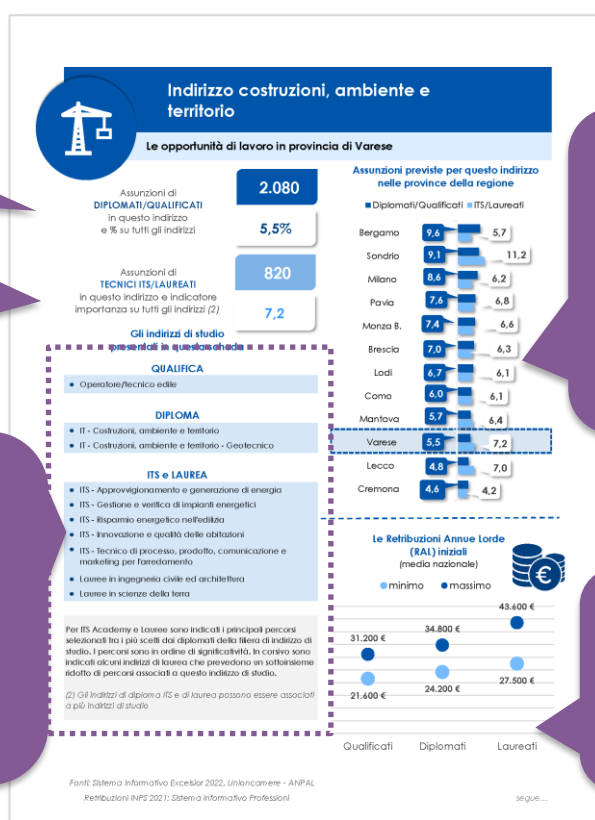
Indirizzo costruzioni, ambiente e territorio

Le opportunità di lavoro in provincia di Varese

Assunzioni di DIPLOMATI/QUALIFICATI in questo indirizzo e % su tutti gli indirizzi

2.080

5,5%

Assunzioni di TECNICI ITS/LAUREATI in questo indirizzo e indicatore importanza su tutti gli indirizzi (2)

820

7,2

Gli indirizzi di studio presentati in questa scheda

QUALIFICA

- Operatore/tecnico edile

DIPLOMA

- IT - Costruzioni, ambiente e territorio
- IT - Costruzioni, ambiente e territorio - Geotecnico

ITS e LAUREA

- ITS - Approvvigionamento e generazione di energia
- ITS - Gestione e verifica di impianti energetici
- ITS - Risparmio energetico nell'edilizia
- ITS - Innovazione e qualità delle abitazioni
- ITS - Tecnico di processo, prodotto, comunicazione e marketing per l'arredamento
- Lauree in ingegneria civile ed architettura
- Lauree in scienze della terra

Per ITS Academy e Lauree sono indicati i principali percorsi selezionati tra i più scelti dai diplomati della filiera di indirizzo di studio. I percorsi sono in ordine di significatività. In corsivo sono indicati alcuni indirizzi di laurea che prevedono un sottoinsieme ridotto di percorsi associati a questo indirizzo di studio.

(2) Gli indirizzi di diploma ITS e di laurea possono essere associati a più indirizzi di studio

Assunzioni previste per questo indirizzo nelle province della regione

Diplomati/Qualificati ITS/Laureati

| Provincia | Diplomati/Qualificati | ITS/Laureati |
|---|---|---|
| Bergamo | 9,6 | 5,7 |
| Sondrio | 9,1 | 11,2 |
| Milano | 8,6 | 6,2 |
| Pavia | 7,6 | 6,8 |
| Monza B. | 7,4 | 6,6 |
| Brescia | 7,0 | 6,3 |
| Lodi | 6,7 | 6,1 |
| Como | 6,0 | 6,1 |
| Mantova | 5,7 | 6,4 |
| Varese | 5,5 | 7,2 |
| Lecco | 4,8 | 7,0 |
| Cremona | 4,6 | 4,2 |

Le Retribuzioni Annue Lorde (RAL) iniziali (media nazionale)

minimo massimo

31.200 €
21.600 €
34.800 €
24.200 €
43.600 €
27.500 €

Qualificati Diplomati Laureati

Fonti: Sistema Informativo Excelsior 2022, Unioncamere - ANPAL
Retribuzioni INPS 2021: Sistema Informativo Professioni

segue....